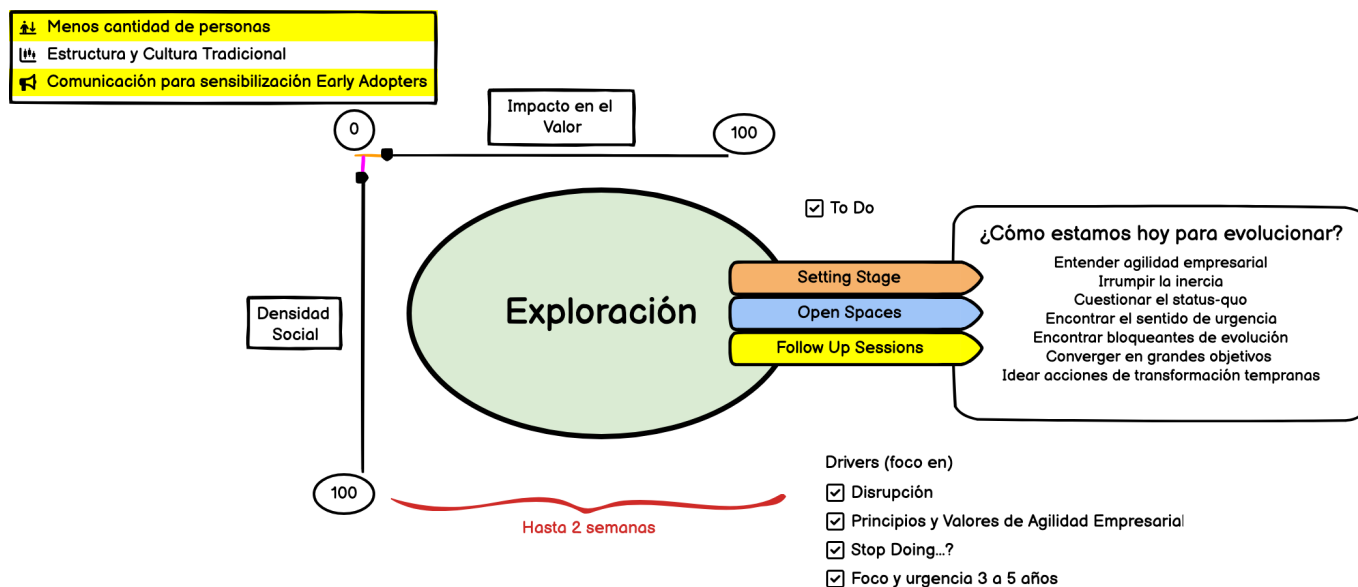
Menos cantidad de personas
Estructura y Cultura Tradicional
Comunicación para sensibilización Early Adopters

Impacto en el Valor

0

100

Densidad Social

100

To Do

Exploración

Setting Stage
Open Spaces
Follow Up Sessions

¿Cómo estamos hoy para evolucionar?
Entender agilidad empresarial
Irrumpir la inercia
Cuestionar el status-quo
Encontrar el sentido de urgencia
Encontrar bloqueantes de evolución
Converger en grandes objetivos
Idear acciones de transformación tempranas

Hasta 2 semanas

Drivers (foco en)
Disrupción
Principios y Valores de Agilidad Empresarial
Stop Doing...?
Foco y urgencia 3 a 5 años